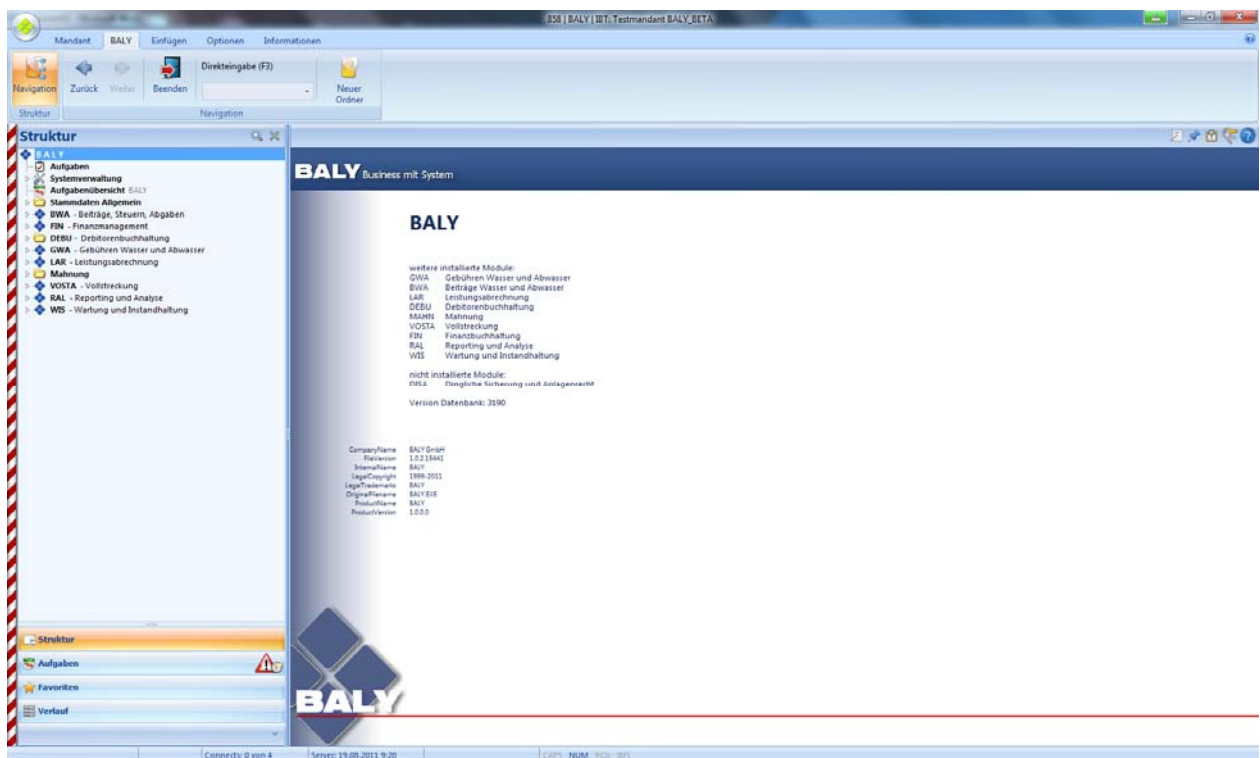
BSB | BALY | IBT; Testmandant BALY_BETA

Mandant BALY Einfügen Optionen Informationen

Navigation Zurück Weiter Beenden Direkteingabe (F3) Neuer Ordner

Struktur Navigation

Struktur

BALY
Aufgaben
Systemverwaltung
Aufgabenübersicht BALY
Stammdaten Allgemein
BWA - Beiträge, Steuern, Abgaben
FIN - Finanzmanagement
DEBU - Debitorenbuchhaltung
GWA - Gebühren Wasser und Abwasser
LAR - Leistungsabrechnung
Mahnung
VOSTA - Vollstreckung
RAL - Reporting und Analyse
WIS - Wartung und Instandhaltung

Struktur
Aufgaben
Favoriten
Verlauf

BALY Business mit System

BALY

weitere installierte Module:
GWA Gebühren Wasser und Abwasser
BWA Beiträge Wasser und Abwasser
LAR Leistungsabrechnung
DEBU Debitorenbuchhaltung
MAHN Mahnung
VOSTA Vollstreckung
FIN Finanzbuchhaltung
RAL Reporting und Analyse
WIS Wartung und Instandhaltung

nicht installierte Module:
DISA Dingliche Sicherung und Anlagenrecht

Version Datenbank: 3190

CompanyName BALY GmbH
FileVersion 1.0.2.19441
InternalName BALY
LegalCopyright 1999-2011
LegalTrademarks BALY
OriginalFilename BALY.EXE
ProductName BALY
ProductVersion 1.0.0.0

BALY

Connects: 0 von 4 Server: 19.08.2011 9:20 CAPS NUM SCR INS